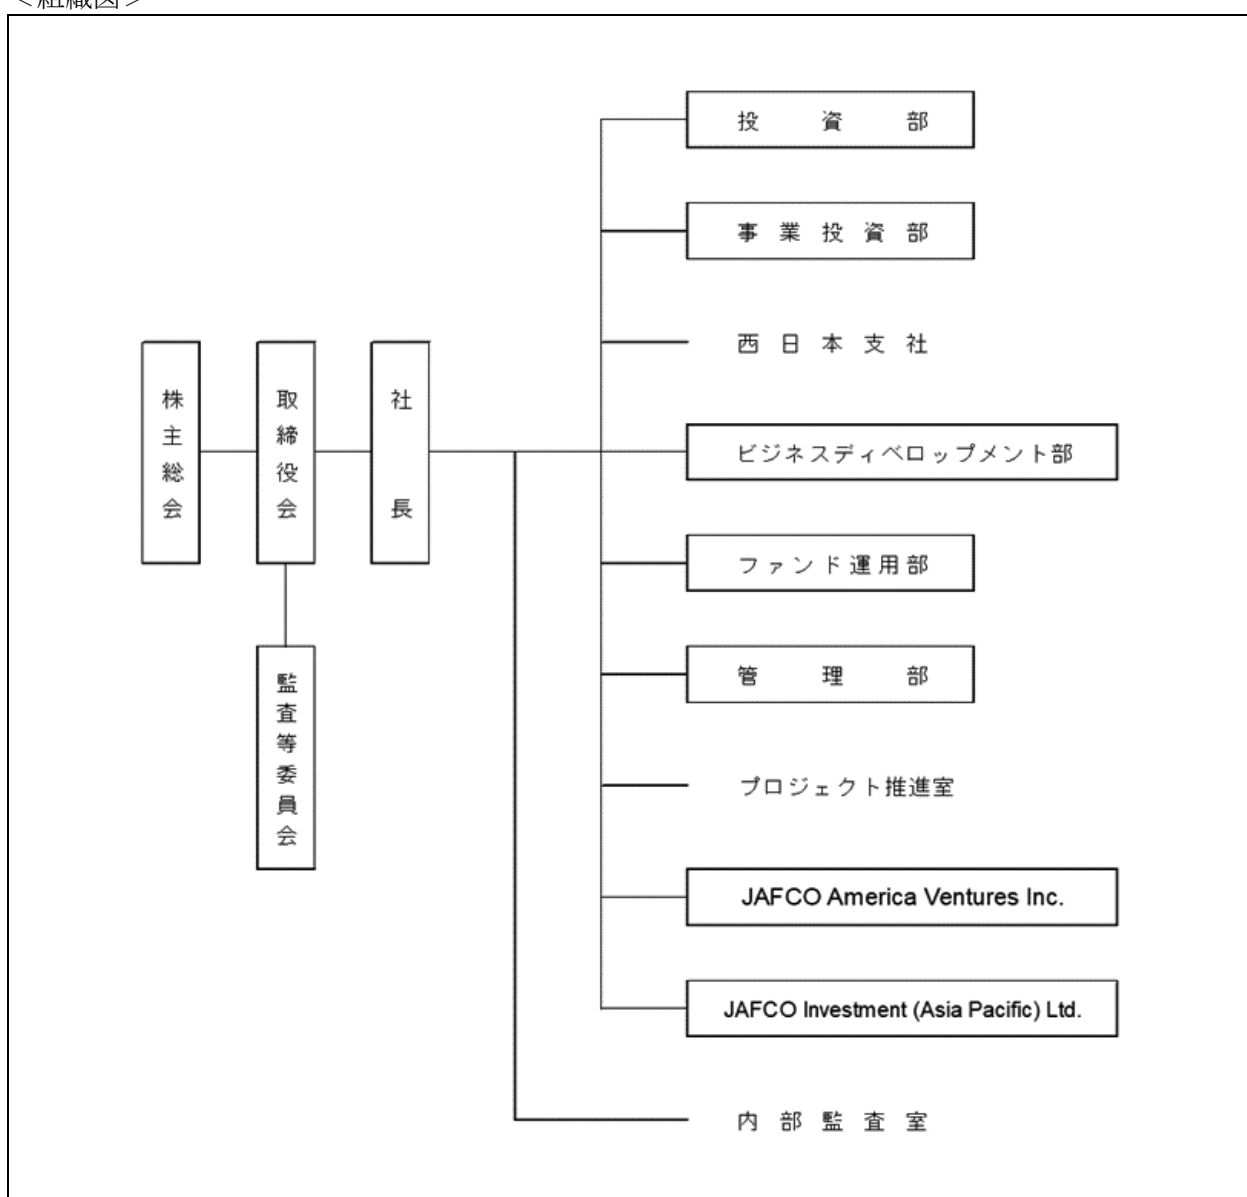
＜組織図＞

株主総会

取締役会

監査等委員会

社長

投資部

事業投資部

西日本支社

ビジネスディベロップメント部

ファンド運用部

管理部

プロジェクト推進室

JAFCO America Ventures Inc.

JAFCO Investment (Asia Pacific) Ltd.

内部監査室